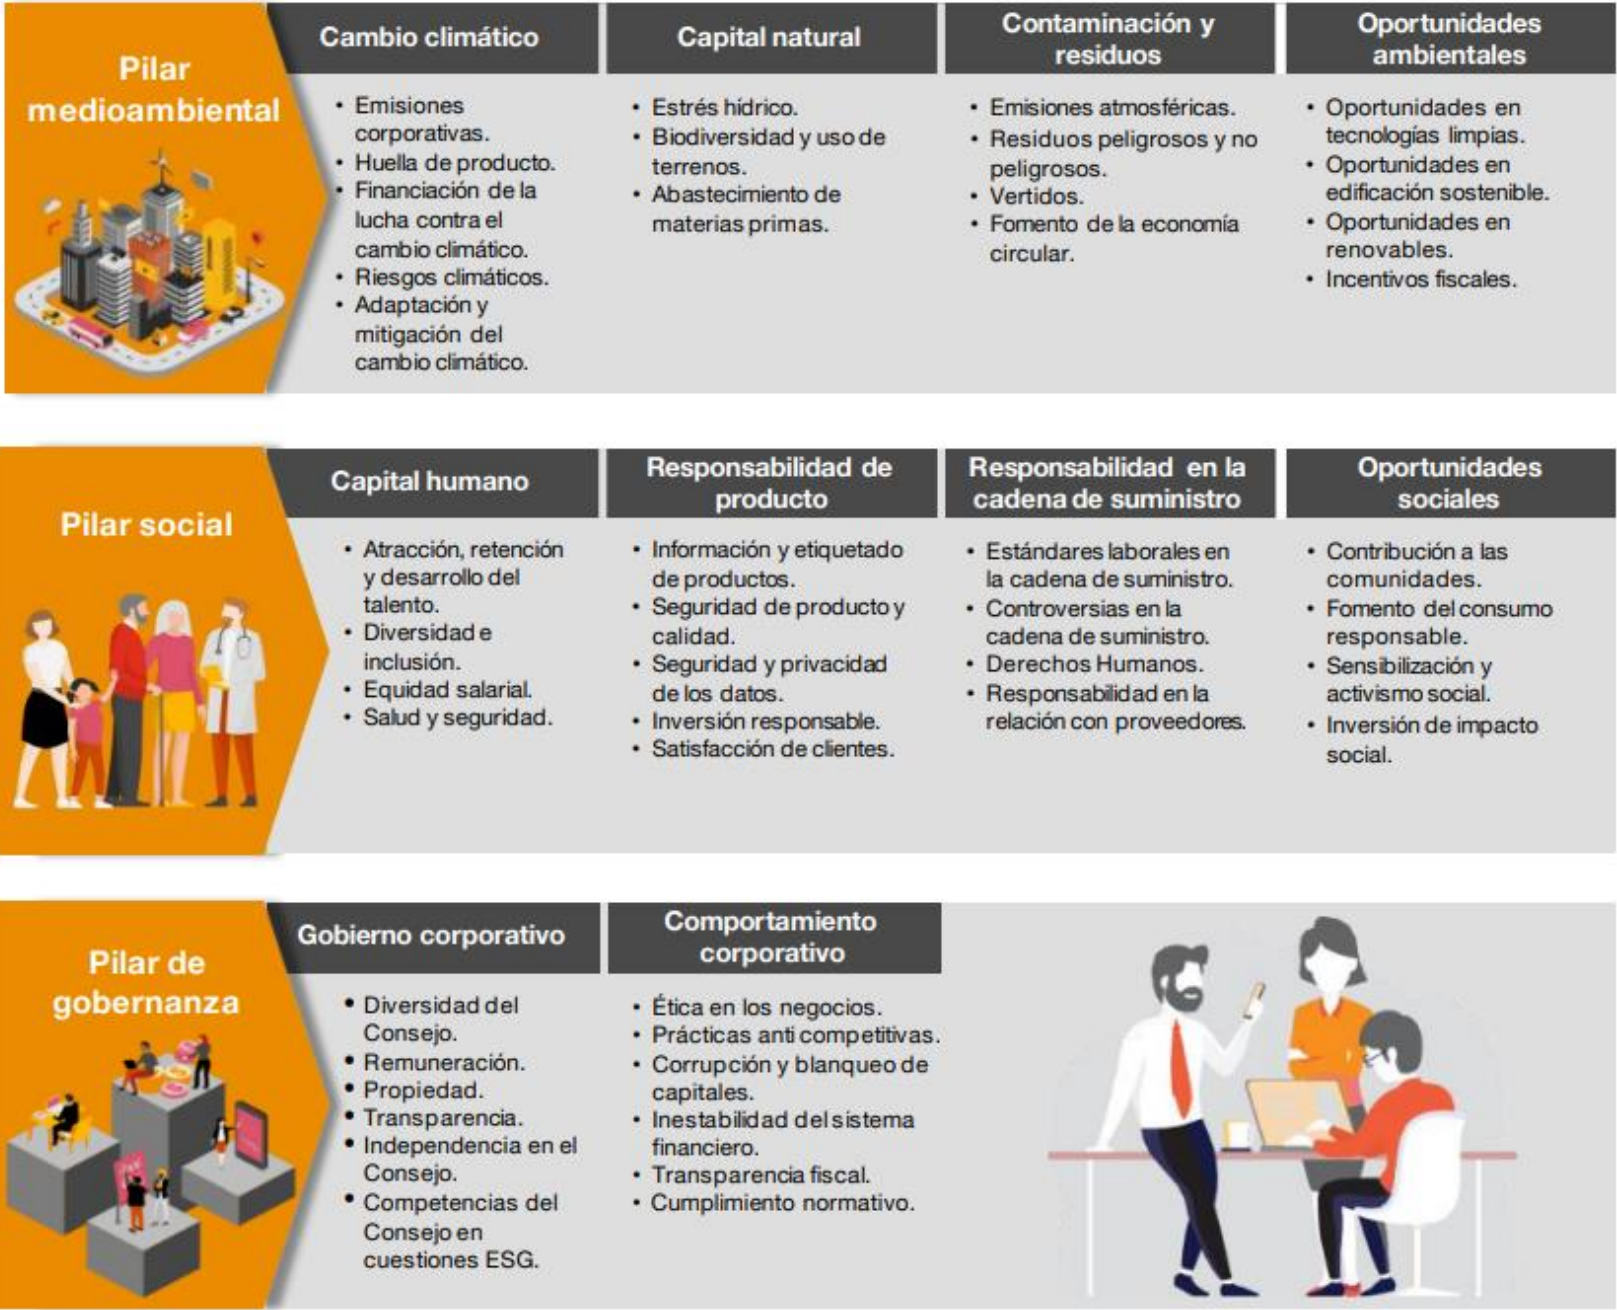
Pilar medioambiental

Cambio climático
- Emisiones corporativas.
- Huella de producto.
- Financiación de la lucha contra el cambio climático.
- Riesgos climáticos.
- Adaptación y mitigación del cambio climático.

Capital natural
- Estrés hídrico.
- Biodiversidad y uso de terrenos.
- Abastecimiento de materias primas.

Contaminación y residuos
- Emisiones atmosféricas.
- Residuos peligrosos y no peligrosos.
- Vertidos.
- Fomento de la economía circular.

Oportunidades ambientales
- Oportunidades en tecnologías limpias.
- Oportunidades en edificación sostenible.
- Oportunidades en renovables.
- Incentivos fiscales.

Pilar social

Capital humano
- Atracción, retención y desarrollo del talento.
- Diversidad e inclusión.
- Equidad salarial.
- Salud y seguridad.

Responsabilidad de producto
- Información y etiquetado de productos.
- Seguridad de producto y calidad.
- Seguridad y privacidad de los datos.
- Inversión responsable.
- Satisfacción de clientes.

Responsabilidad en la cadena de suministro
- Estándares laborales en la cadena de suministro.
- Controversias en la cadena de suministro.
- Derechos Humanos.
- Responsabilidad en la relación con proveedores.

Oportunidades sociales
- Contribución a las comunidades.
- Fomento del consumo responsable.
- Sensibilización y activismo social.
- Inversión de impacto social.

Pilar de gobernanza

Gobierno corporativo
- Diversidad del Consejo.
- Remuneración.
- Propiedad.
- Transparencia.
- Independencia en el Consejo.
- Competencias del Consejo en cuestiones ESG.

Comportamiento corporativo
- Ética en los negocios.
- Prácticas anti competitivas.
- Corrupción y blanqueo de capitales.
- Inestabilidad del sistema financiero.
- Transparencia fiscal.
- Cumplimiento normativo.